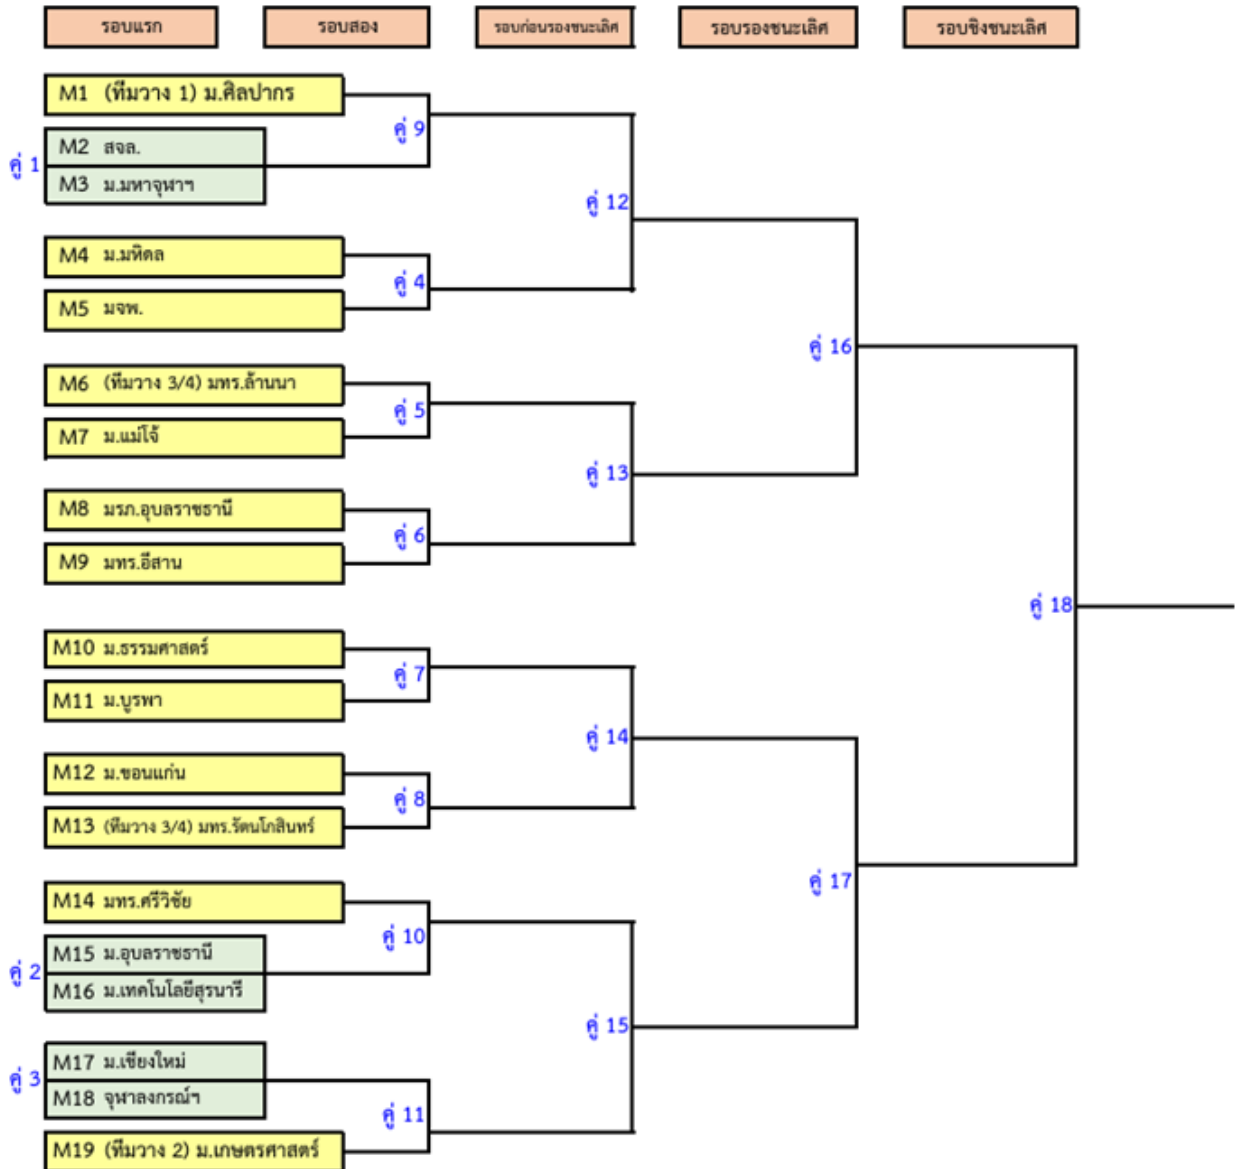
รอบแรก

รอบสอง

รอบก่อนรองชนะเลิศ

รอบรองชนะเลิศ

รอบชิงชนะเลิศ

M1 (ทีมวาง 1) ม.ศิลปากร

คู่ 9

M2 สจล.

คู่ 1

M3 ม.มหาจุฬาฯ

คู่ 12

M4 ม.มหิดล

คู่ 4

M5 มจพ.

คู่ 16

M6 (ทีมวาง 3/4) มทร.ล้านนา

คู่ 5

M7 ม.แม่โจ้

คู่ 13

M8 มรภ.อุบลราชธานี

คู่ 6

M9 มทร.อีสาน

คู่ 18

M10 ม.ธรรมศาสตร์

คู่ 7

M11 ม.บูรพา

คู่ 14

M12 ม.ขอนแก่น

คู่ 8

M13 (ทีมวาง 3/4) มทร.รัตนโกสินทร์

คู่ 17

M14 มทร.ศรีวิชัย

คู่ 10

M15 ม.อุบลราชธานี

คู่ 2

M16 ม.เทคโนโลยีสุรนารี

คู่ 15

M17 ม.เชียงใหม่

คู่ 3

M18 จุฬาลงกรณ์ฯ

คู่ 11

M19 (ทีมวาง 2) ม.เกษตรศาสตร์